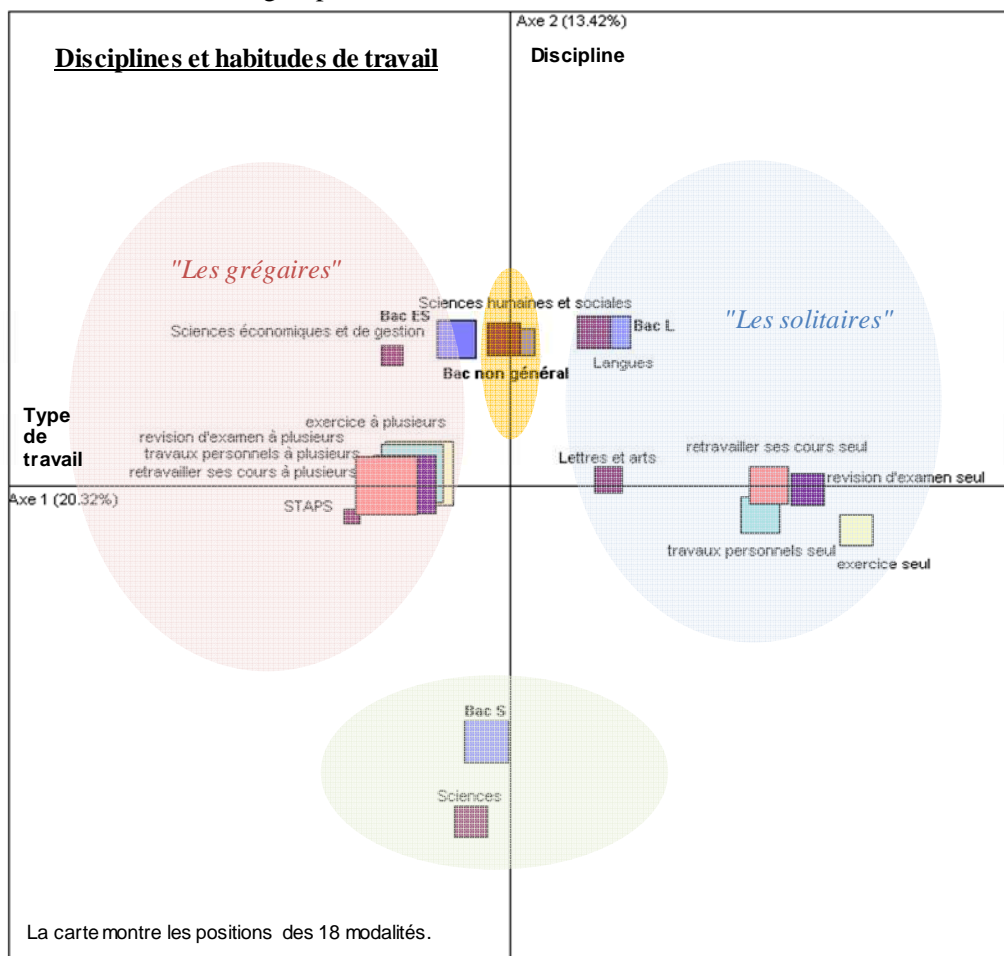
Axe 2 (13.42%)

Disciplines et habitudes de travail

Discipline

"Les grégaires"

"Les solitaires"

Sciences humaines et sociales

Bac ES

Sciences économiques et de gestion

Bac L

Langues

Bac non général

Type de travail

exercice à plusieurs

revision d'examen à plusieurs

travaux personnels à plusieurs

retravailler ses cours à plusieurs

Lettres et arts

retravailler ses cours seul

revision d'examen seul

Axe 1 (20.32%)

STAPS

travaux personnels seul

exercice seul

Bac S

Sciences

La carte montre les positions des 18 modalités.